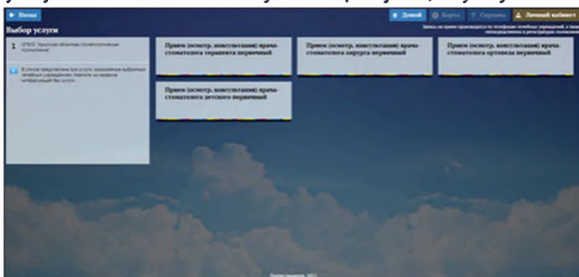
Назад

Домой Карта Справка Личный кабинет

Запись на прием производится по телефонам лечебных учреждений, а также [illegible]

Выбор услуги

1 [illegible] стоматологическая поликлиника

В списке представлены все услуги, оказываемые выбранным лечебным учреждением. Нажмите на название интересующей Вас услуги.

Прием (осмотр, консультация) врача-стоматолога терапевта первичный

Прием (осмотр, консультация) врача-стоматолога хирурга первичный

Прием (осмотр, консультация) врача-стоматолога ортопеда первичный

Прием (осмотр, консультация) врача-стоматолога детского первичный

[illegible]